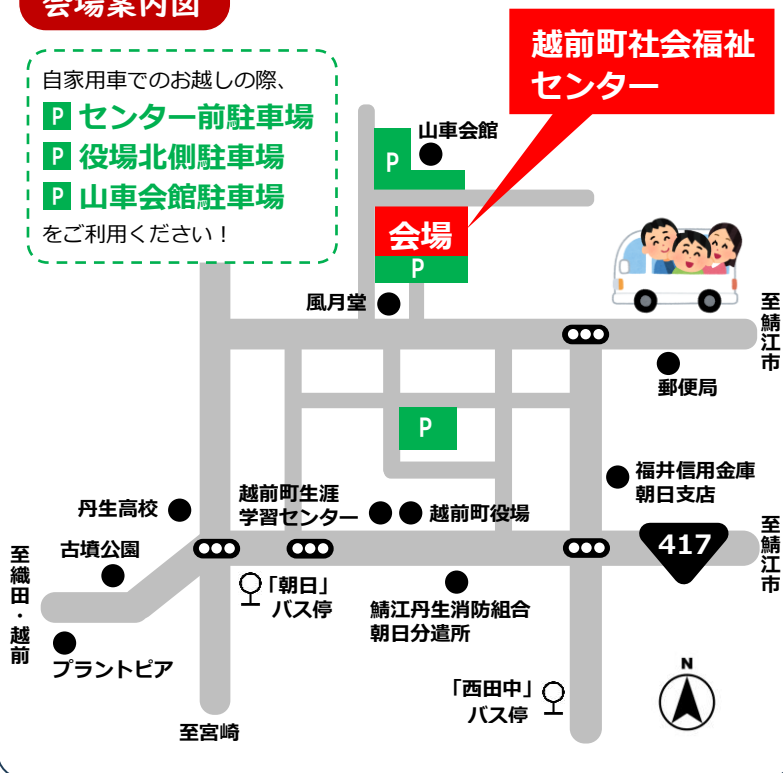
会場案内図

越前町社会福祉センター

自家用車でのお越しの際、
P センター前駐車場
P 役場北側駐車場
P 山車会館駐車場
をご利用ください！

山車会館
P
会場
P
風月堂
P
至鯖江市
郵便局
福井信用金庫朝日支店
丹生高校
越前町生涯学習センター
越前町役場
古墳公園
417
至鯖江市
至織田・越前
「朝日」バス停
鯖江丹生消防組合朝日分遣所
プラントピア
「西田中」バス停
N
至宮崎